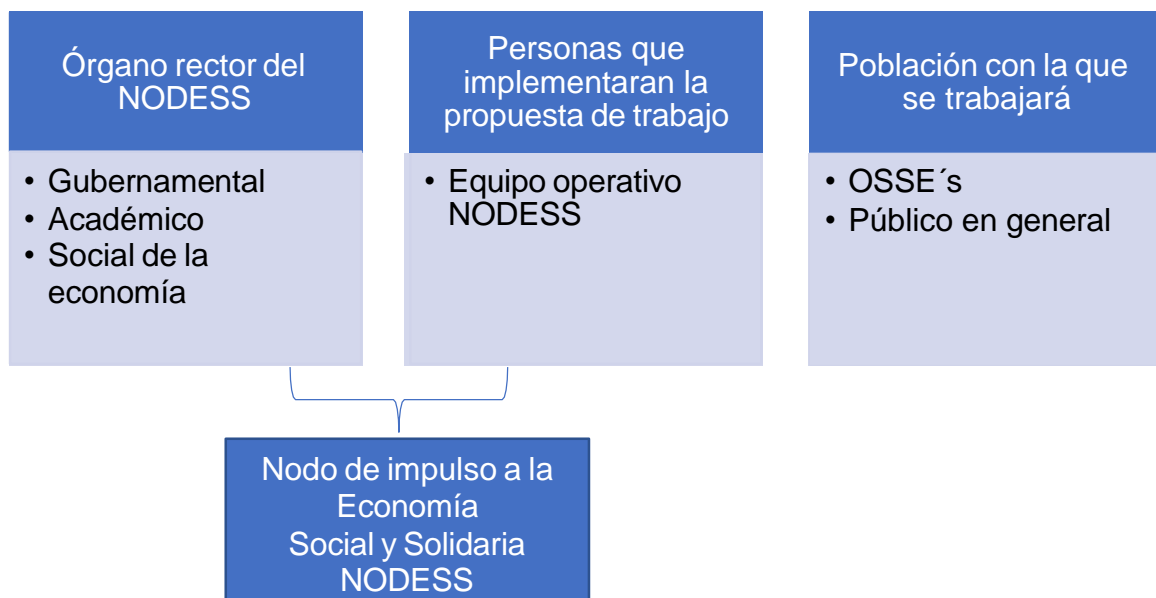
Órgano rector del NODESS

- Gubernamental
- Académico
- Social de la economía

Personas que implementaran la propuesta de trabajo

- Equipo operativo NODESS

Población con la que se trabajará

- OSSE´s
- Público en general

Nodo de impulso a la Economía Social y Solidaria NODESS